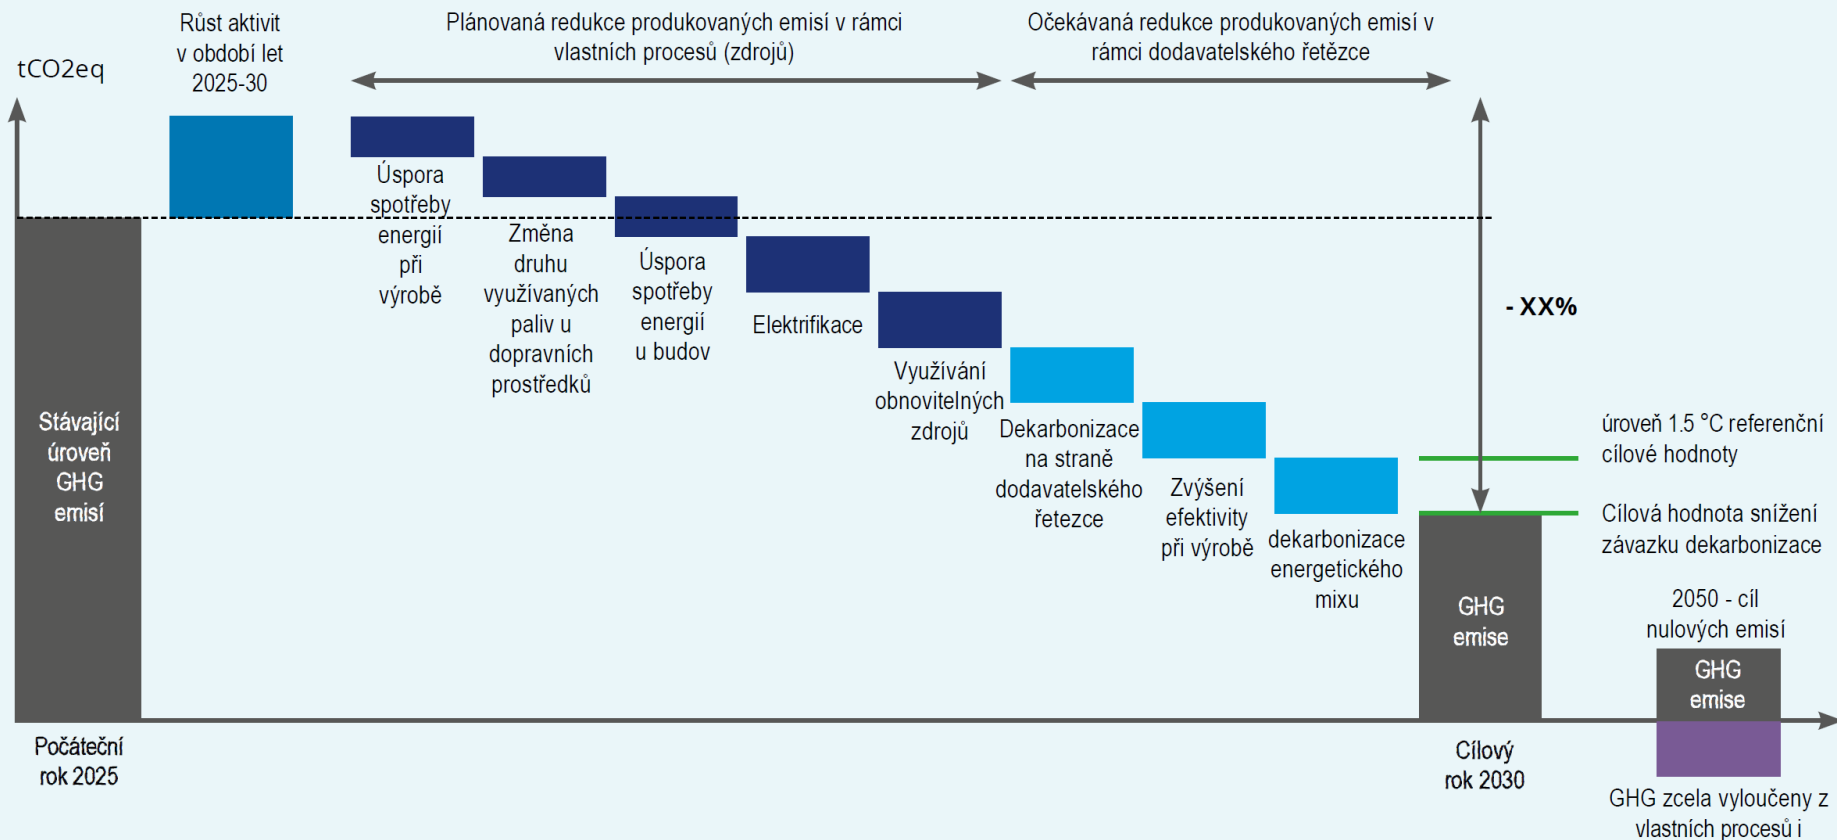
tCO2eq

Růst aktivit v období let 2025-30

Plánovaná redukce produkovaných emisí v rámci vlastních procesů (zdrojů)

Očekávaná redukce produkovaných emisí v rámci dodavatelského řetězce

Stávající úroveň GHG emisí

Úspora spotřeby energií při výrobě

Změna druhu využívaných paliv u dopravních prostředků

Úspora spotřeby energií u budov

Elektrifikace

Využívání obnovitelných zdrojů

Dekarbonizace na straně dodavatelského řetezce

Zvýšení efektivity při výrobě

dekarbonizace energetického mixu

- XX%

úroveň 1.5 °C referenční cílové hodnoty

Cílová hodnota snížení závazku dekarbonizace

GHG emise

2050 - cíl nulových emisí

GHG emise

Počáteční rok 2025

Cílový rok 2030

GHG zcela vyloučeny z vlastních procesů i